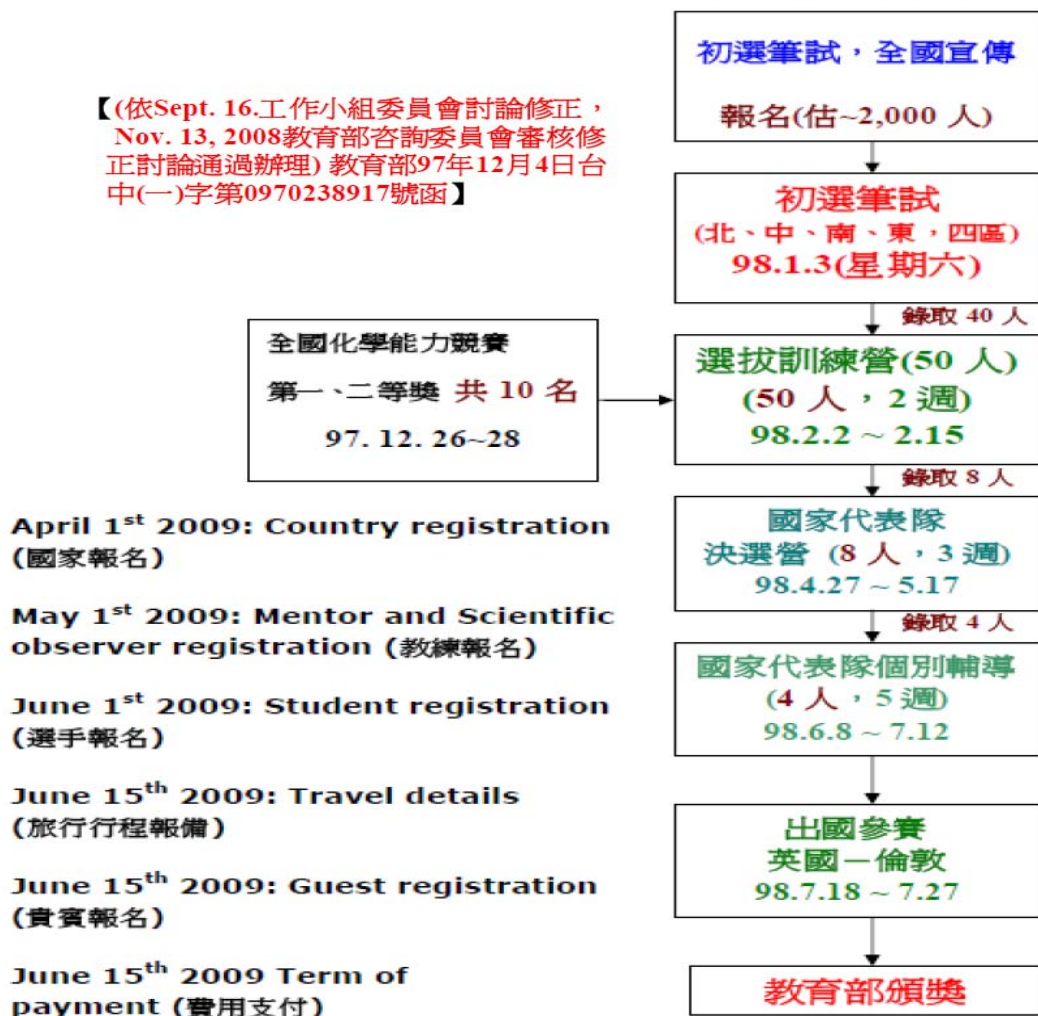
【(依Sept. 16.工作小組委員會討論修正，Nov. 13, 2008教育部咨詢委員會審核修正討論通過辦理) 教育部97年12月4日台中(一)字第0970238917號函】

初選筆試，全國宣傳

報名(估~2,000 人)

初選筆試
(北、中、南、東，四區)
98.1.3(星期六)

錄取 40 人

全國化學能力競賽

第一、二等獎 共 10 名

97. 12. 26~28

選拔訓練營(50 人)
(50 人，2 週)
98.2.2 ~ 2.15

錄取 8 人

國家代表隊
決選營 (8 人，3 週)
98.4.27 ~ 5.17

錄取 4 人

國家代表隊個別輔導
(4 人，5 週)
98.6.8 ~ 7.12

出國參賽
英國—倫敦
98.7.18 ~ 7.27

教育部頒獎

April 1$^{st}$ 2009: Country registration (國家報名)

May 1$^{st}$ 2009: Mentor and Scientific observer registration (教練報名)

June 1$^{st}$ 2009: Student registration (選手報名)

June 15$^{th}$ 2009: Travel details (旅行行程報備)

June 15$^{th}$ 2009: Guest registration (貴賓報名)

June 15$^{th}$ 2009 Term of payment (費用支付)